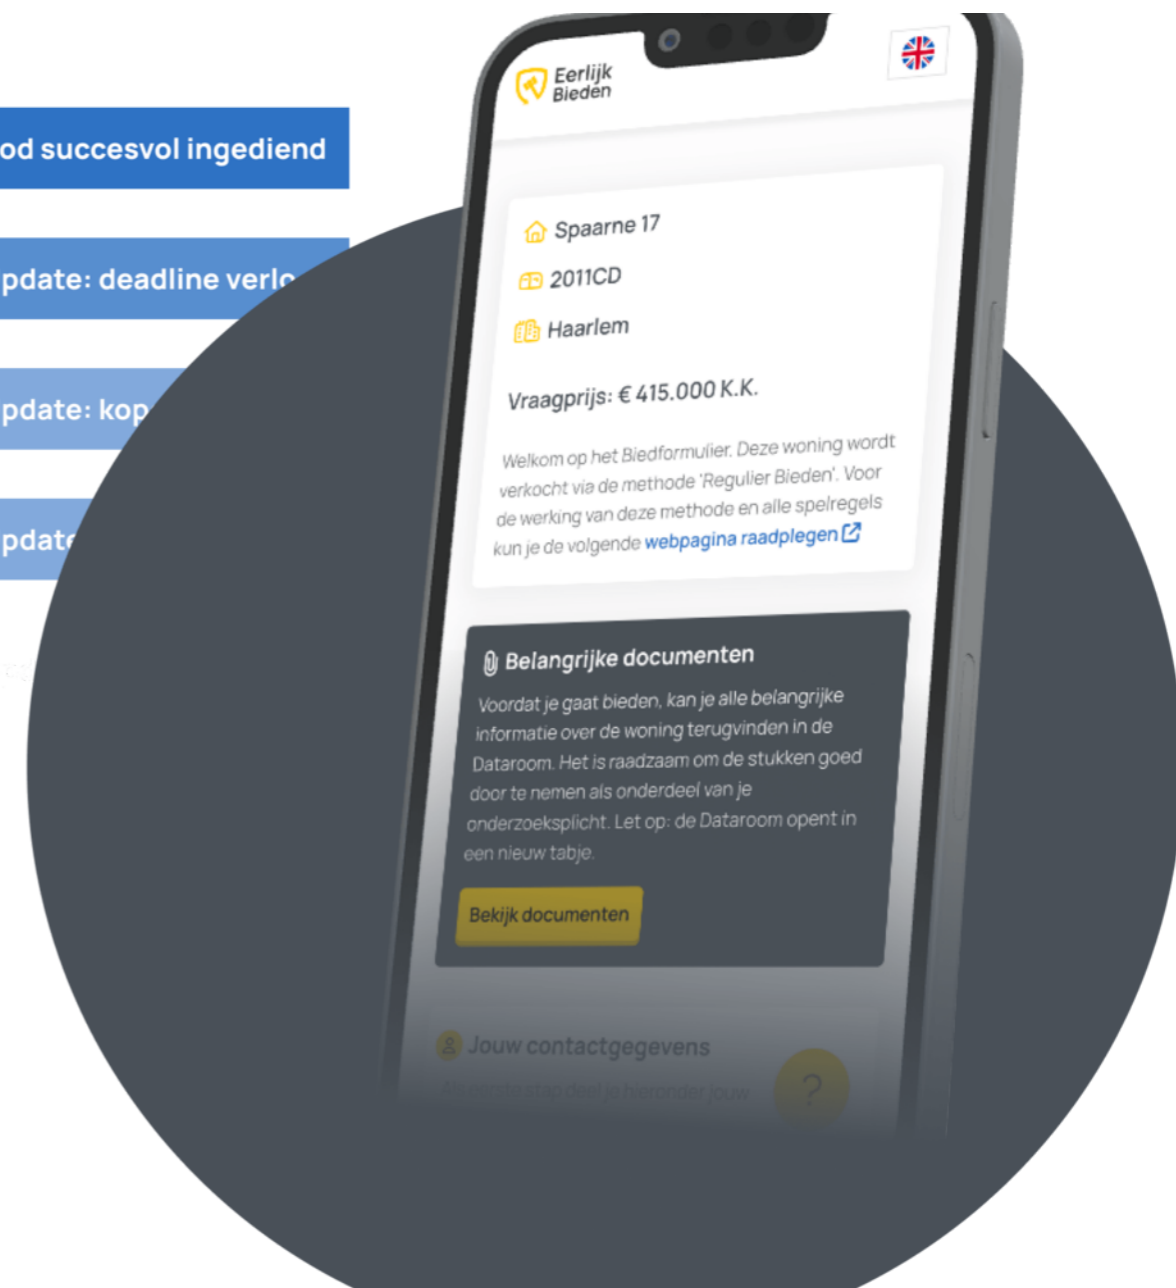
od succesvol ingediend

pdate: deadline verlo

pdate: kop

pdate

Eerlijk Bieden

Spaarne 17

2011CD

Haarlem

Vraagprijs: € 415.000 K.K.

Welkom op het Biedformulier. Deze woning wordt verkocht via de methode 'Regulier Bieden'. Voor de werking van deze methode en alle spelregels kun je de volgende webpagina raadplegen

Belangrijke documenten

Voordat je gaat bieden, kan je alle belangrijke informatie over de woning terugvinden in de Dataroom. Het is raadzaam om de stukken goed door te nemen als onderdeel van je onderzoeksplicht. Let op: de Dataroom opent in een nieuw tabje.

Bekijk documenten

Jouw contactgegevens

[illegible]

?